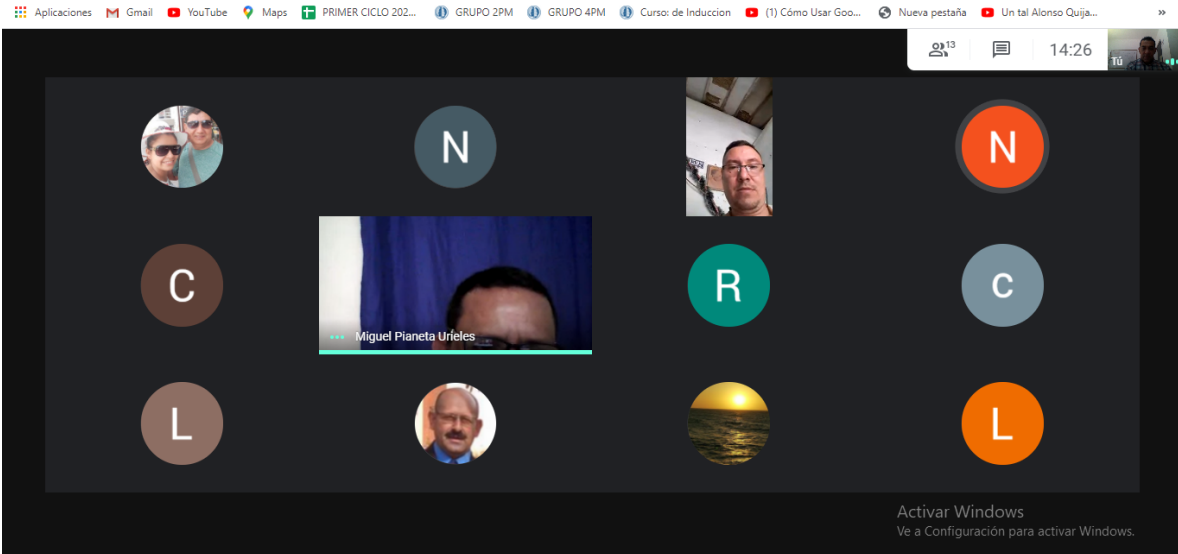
Aplicaciones Gmail YouTube Maps PRIMER CICLO 202... GRUPO 2PM GRUPO 4PM Curso: de Induccion (1) Cómo Usar Goo... Nueva pestaña Un tal Alonso Quija... »

13 14:26 Tú

N

N

C

Miguel Pianeta Urieles

R

c

L

L

Activar Windows
Ve a Configuración para activar Windows.